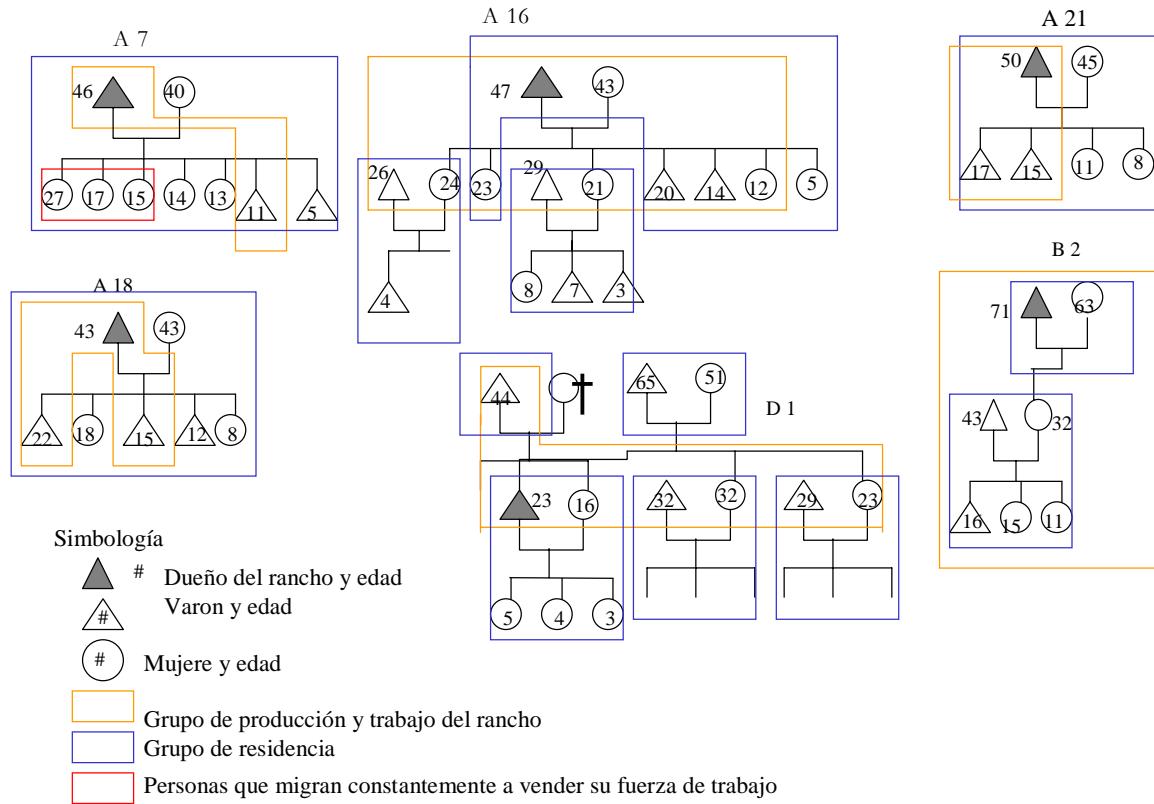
A 7

46 40

27 17 15 14 13 11 5

A 16

47 43

26 24 23 29 21 20 14 12 5

4 8 7 3

A 21

50 45

17 15 11 8

A 18

43 43

22 18 15 12 8

B 2

71 63

43 32

16 15 11

44 65 51

D 1

23 16 32 32 29 23

5 4 3

Simbología

# Dueño del rancho y edad

# Varon y edad

# Mujere y edad

Grupo de producción y trabajo del rancho

Grupo de residencia

Personas que migran constantemente a vender su fuerza de trabajo